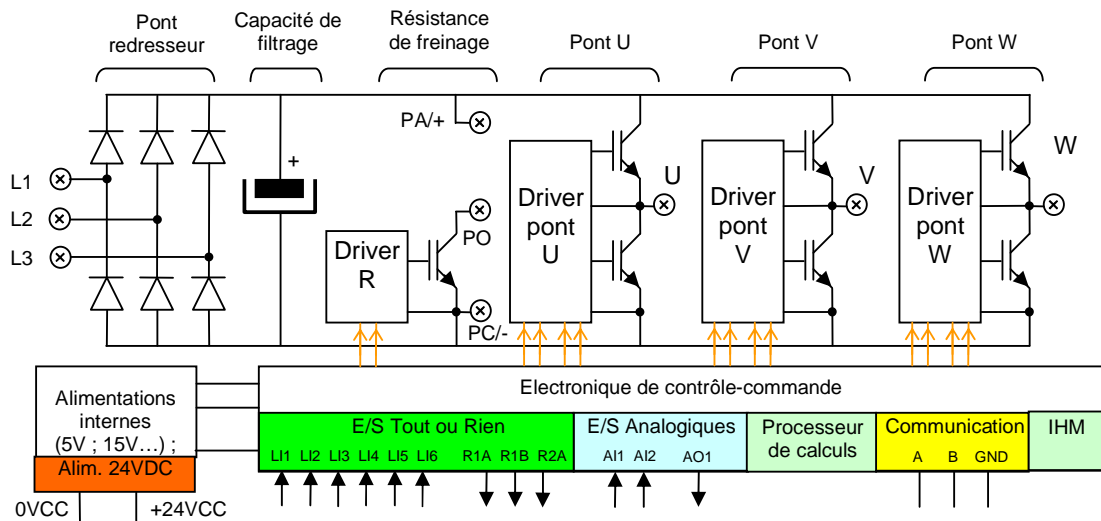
Pont redresseur

Capacité de filtrage

Résistance de freinage

Pont U

Pont V

Pont W

PA/+

L1

L2

L3

+

Driver R

PO

PC/-

Driver pont U

U

Driver pont V

V

Driver pont W

W

Alimentations internes (5V ; 15V…) ;

Alim. 24VDC

0VCC

+24VCC

Electronique de contrôle-commande

E/S Tout ou Rien

LI1 LI2 LI3 LI4 LI5 LI6 R1A R1B R2A

E/S Analogiques

AI1 AI2 AO1

Processeur de calculs

Communication

A B GND

IHM